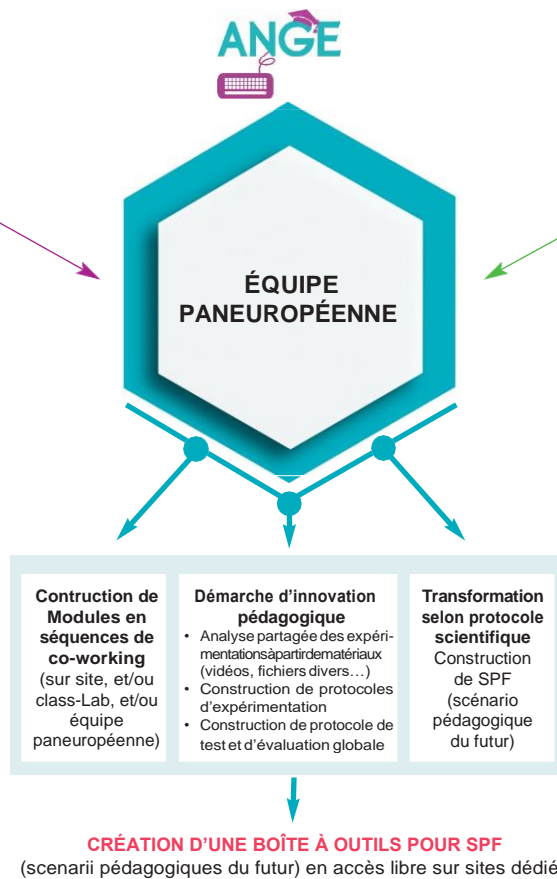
ANGE

ÉQUIPE PANEUROPÉENNE

Contruction de Modules en séquences de co-working (sur site, et/ou class-Lab, et/ou équipe paneuropéenne)

Démarche d'innovation pédagogique
• Analyse partagée des expérimentationsàpartirdematériaux (vidéos, fichiers divers…)
• Construction de protocoles d'expérimentation
• Construction de protocole de test et d'évaluation globale

Transformation selon protocole scientifique
Construction de SPF (scénario pédagogique du futur)

CRÉATION D'UNE BOÎTE À OUTILS POUR SPF
(scenarii pédagogiques du futur) en accès libre sur sites dédié